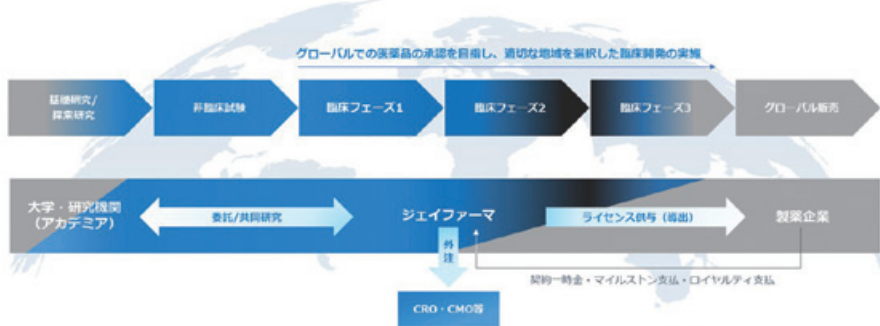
グローバルでの医薬品の承認を目指し、適切な地域を選択した臨床開発の実施

基礎研究/探索研究

非臨床試験

臨床フェーズ1

臨床フェーズ2

臨床フェーズ3

グローバル販売

大学・研究機関（アカデミア）

委託/共同研究

ジェイファーマ

ライセンス供与（導出）

製薬企業

外注

契約一時金・マイルストン支払・ロイヤルティ支払

CRO・CMO等